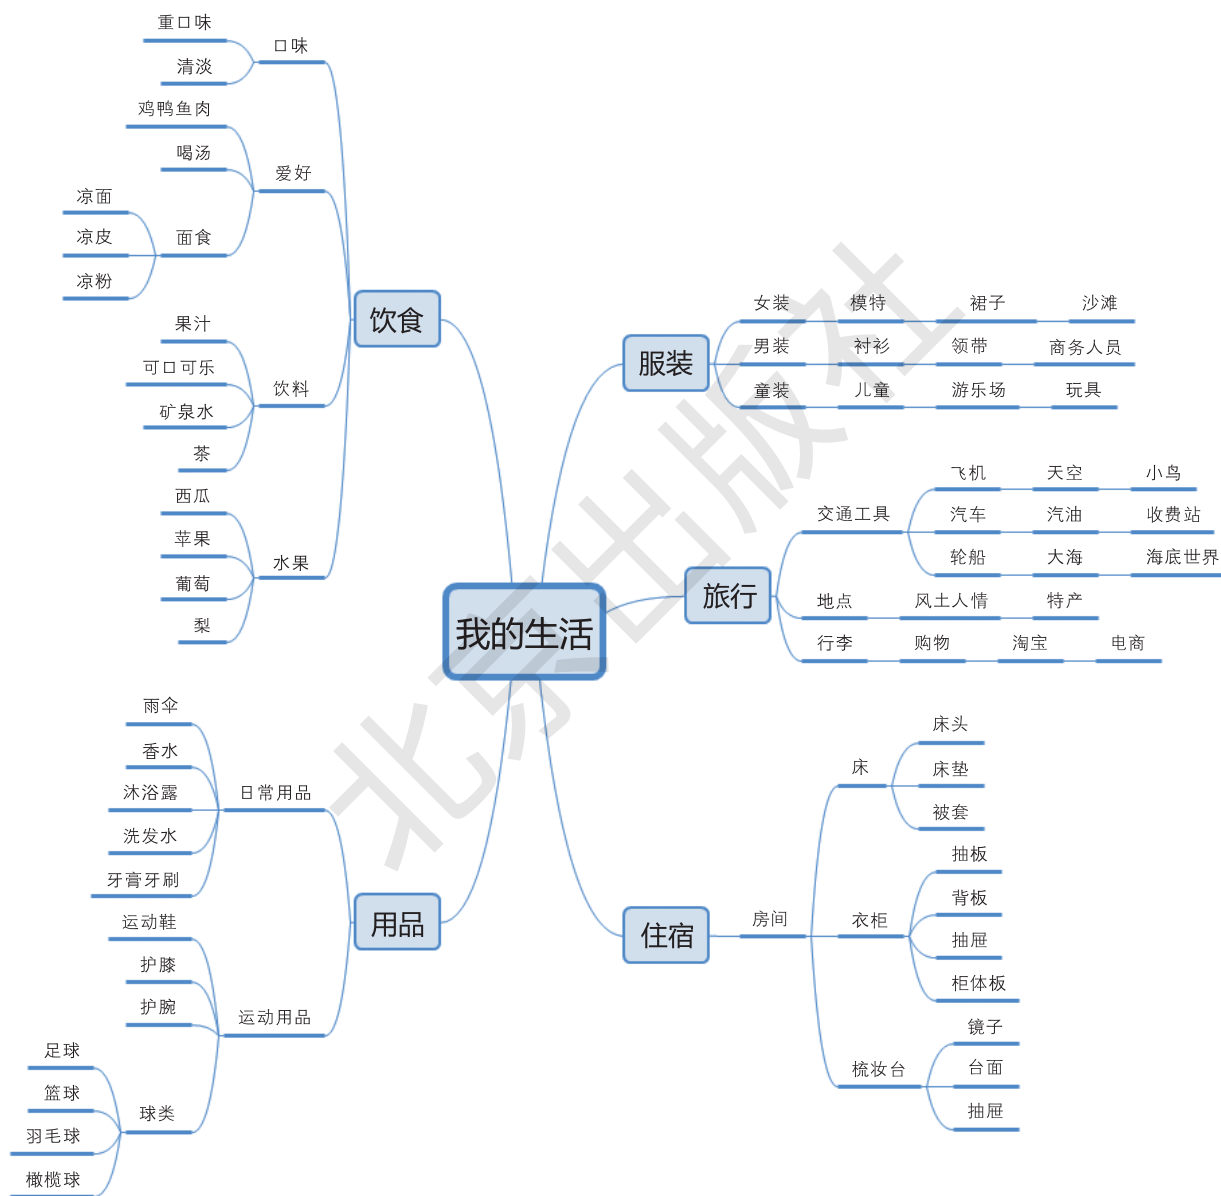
我的生活

饮食
口味
重口味
清淡
爱好
鸡鸭鱼肉
喝汤
面食
凉面
凉皮
凉粉
饮料
果汁
可口可乐
矿泉水
茶
水果
西瓜
苹果
葡萄
梨

服装
女装
模特
裙子
沙滩
男装
衬衫
领带
商务人员
童装
儿童
游乐场
玩具

旅行
交通工具
飞机
天空
小鸟
汽车
汽油
收费站
轮船
大海
海底世界
地点
风土人情
特产
行李
购物
淘宝
电商

用品
日常用品
雨伞
香水
沐浴露
洗发水
牙膏牙刷
运动用品
运动鞋
护膝
护腕
球类
足球
篮球
羽毛球
橄榄球

住宿
房间
床
床头
床垫
被套
衣柜
抽板
背板
抽屉
柜体板
梳妆台
镜子
台面
抽屉

北京出版社